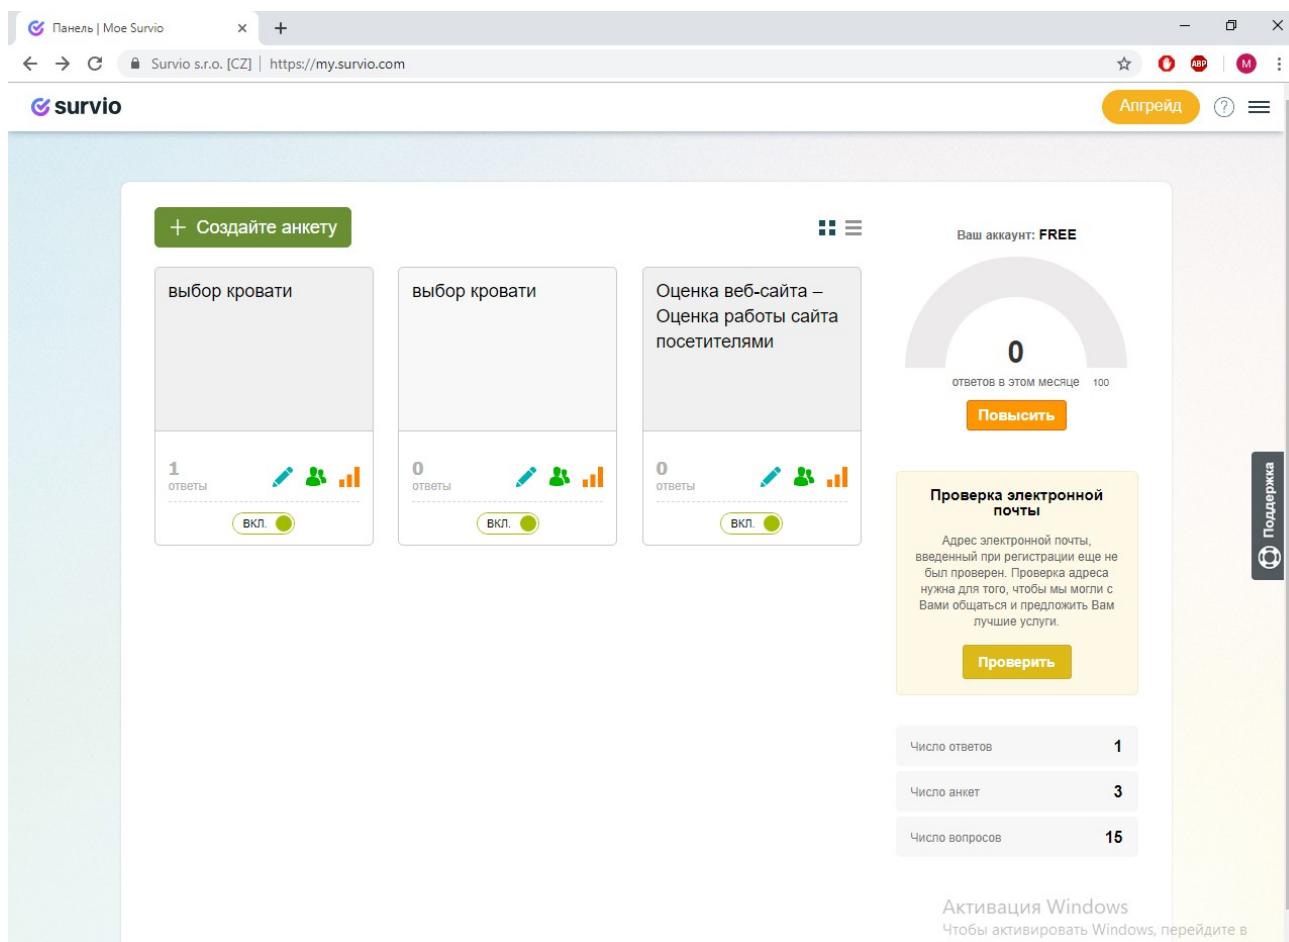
Панель | Мое Survio

Survio s.r.o. [CZ] | https://my.survio.com

ABP

M

survio

Апгрейд

+ Создайте анкету

выбор кровати

1
ответы

ВКЛ.

выбор кровати

0
ответы

ВКЛ.

Оценка веб-сайта – Оценка работы сайта посетителями

0
ответы

ВКЛ.

Ваш аккаунт: FREE

0
ответов в этом месяце 100

Повысить

Проверка электронной почты

Адрес электронной почты, введенный при регистрации еще не был проверен. Проверка адреса нужна для того, чтобы мы могли с Вами общаться и предложить Вам лучшие услуги.

Проверить

| Число ответов | 1 |
|---|---|
| Число анкет | 3 |
| Число вопросов | 15 |

Поддержка

Активация Windows
Чтобы активировать Windows, перейдите в